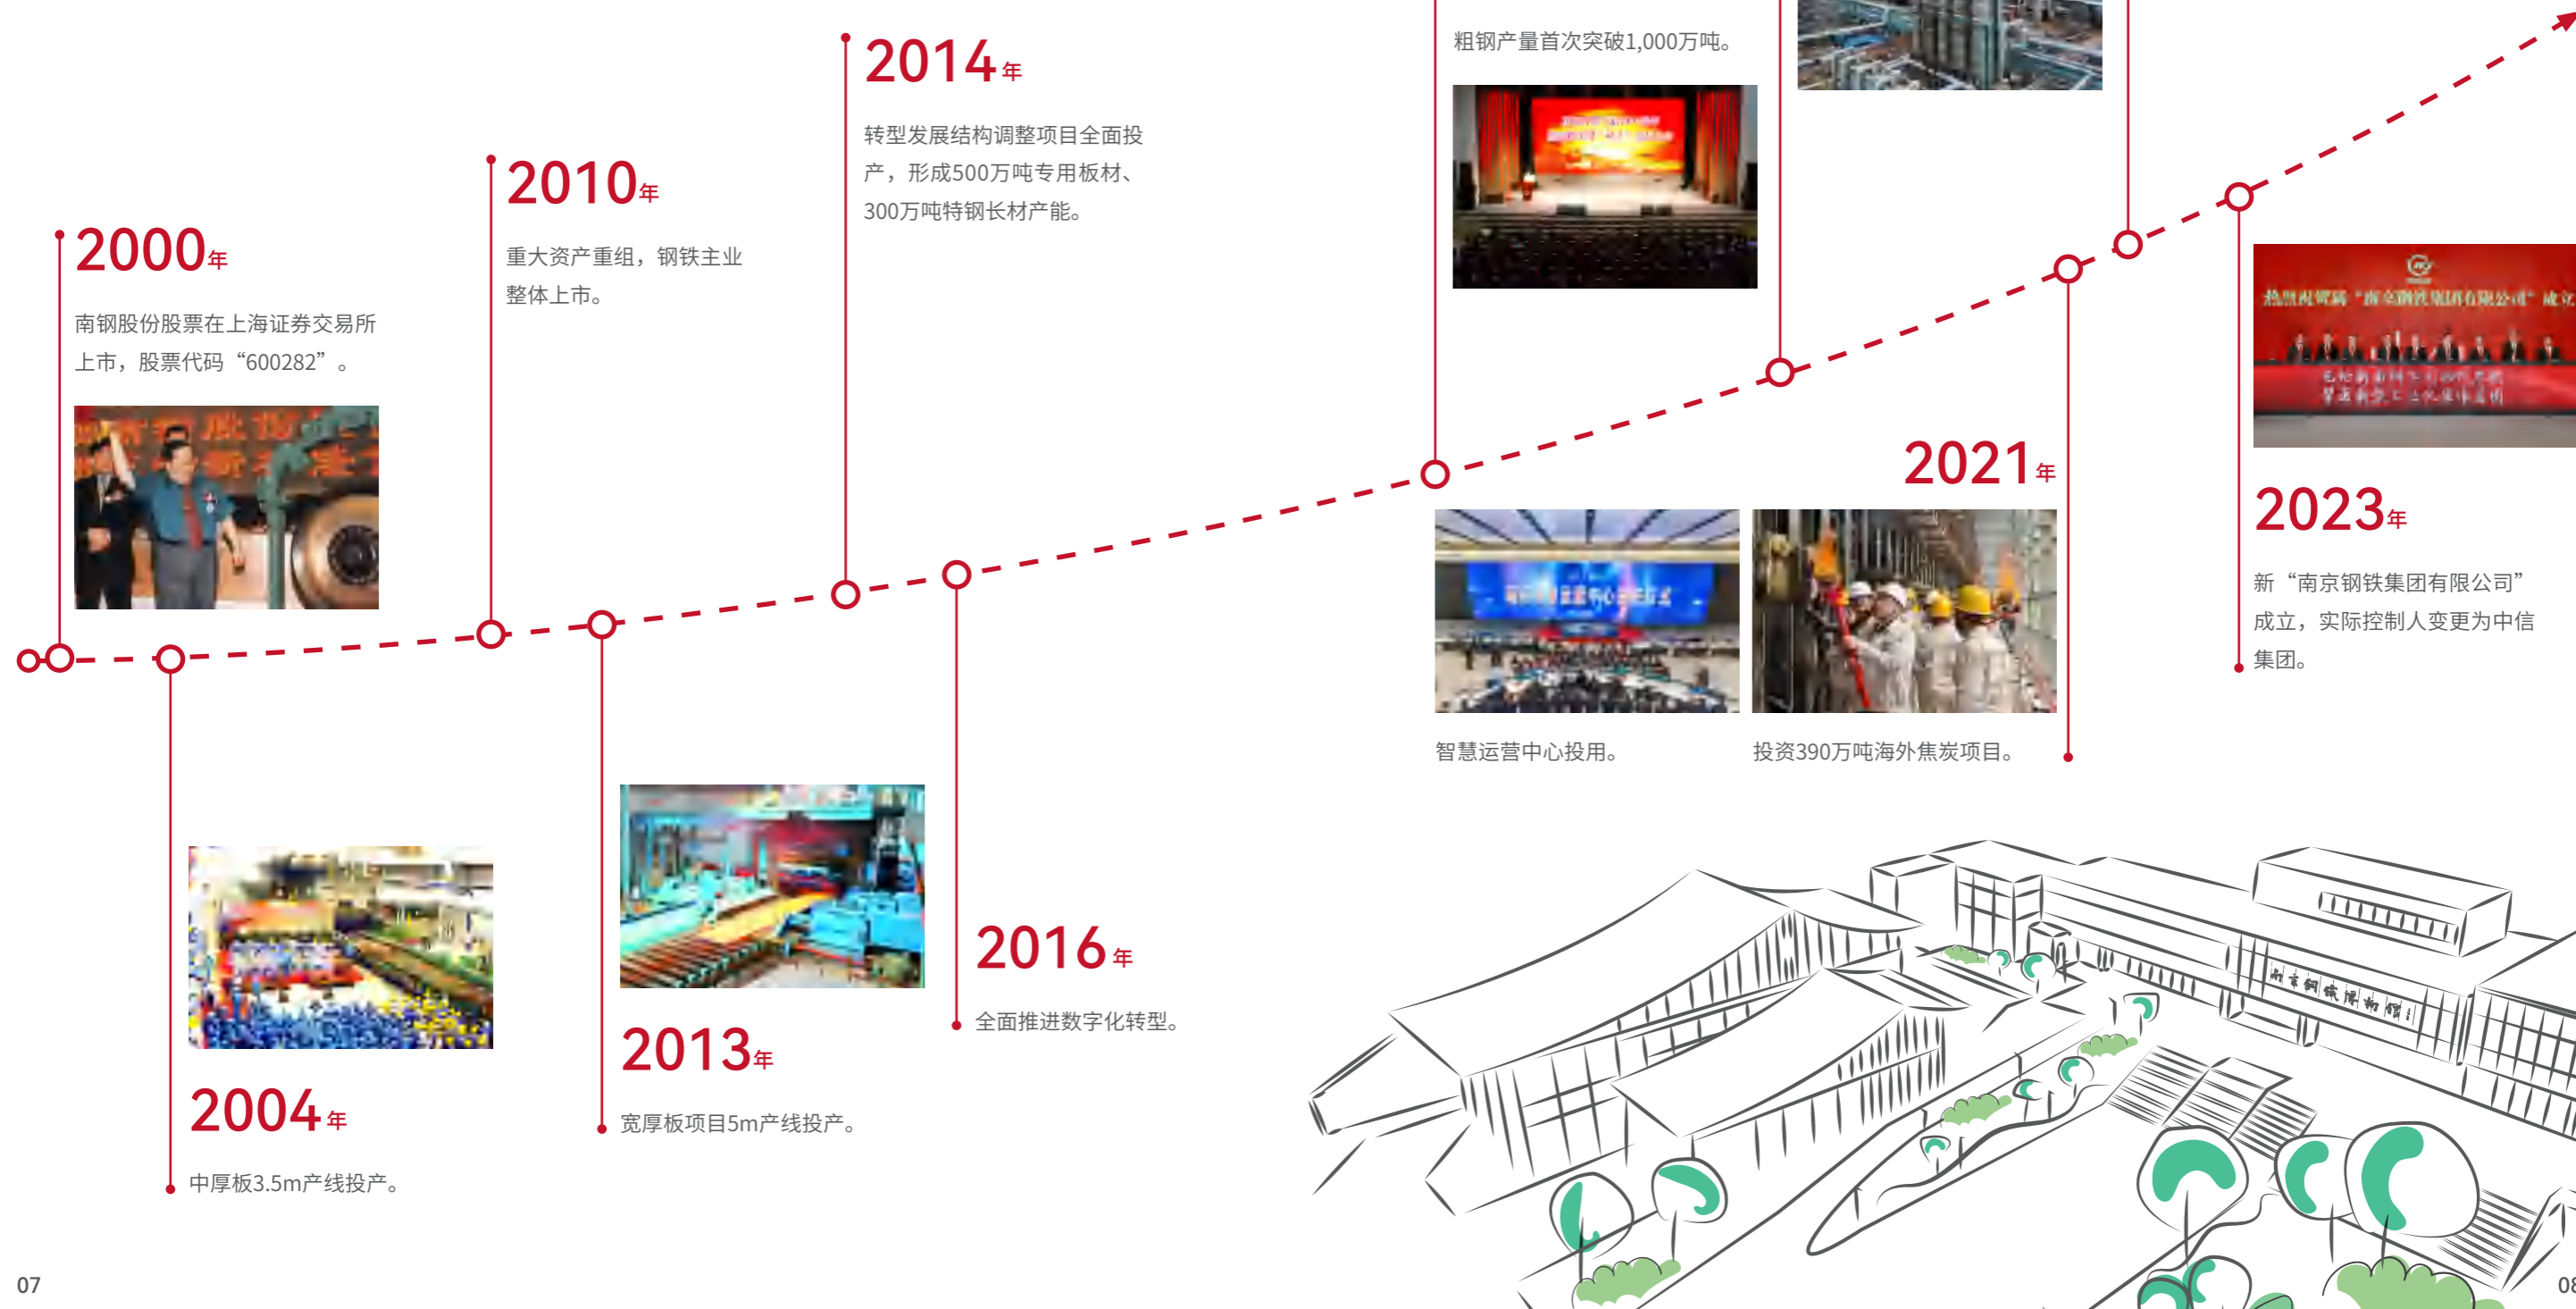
2000年

南钢股份股票在上海证券交易所上市，股票代码“600282”。

2004年

中厚板3.5m产线投产。

2010年

重大资产重组，钢铁主业整体上市。

2013年

宽厚板项目5m产线投产。

2014年

转型发展结构调整项目全面投产，形成500万吨专用板材、300万吨特钢长材产能。

2016年

全面推进数字化转型。

粗钢产量首次突破1,000万吨。

2021年

智慧运营中心投用。

投资390万吨海外焦炭项目。

2023年

新“南京钢铁集团有限公司”成立，实际控制人变更为中信集团。

07

08